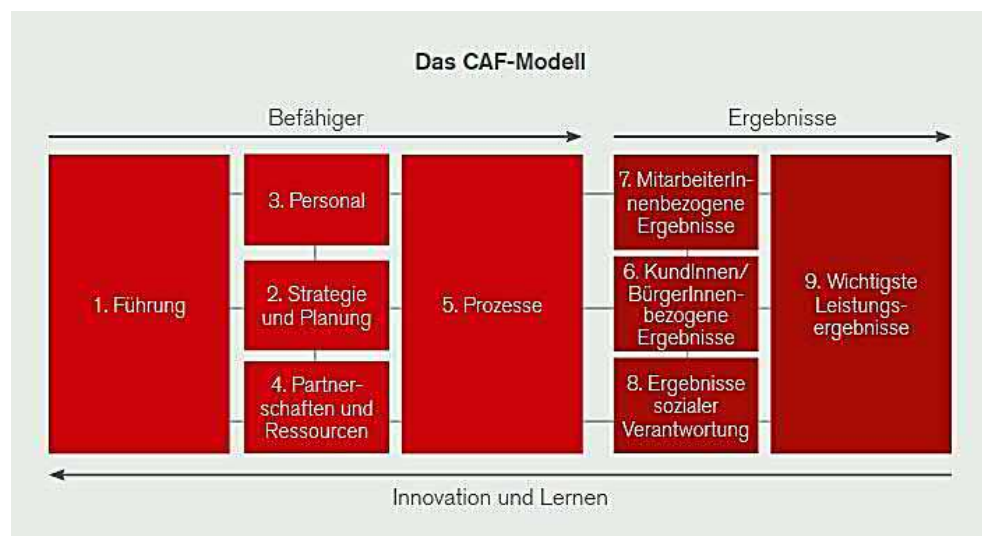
Das CAF-Modell

Befähiger

Ergebnisse

1. Führung

3. Personal

2. Strategie und Planung

4. Partnerschaften und Ressourcen

5. Prozesse

7. MitarbeiterInnenbezogene Ergebnisse

6. KundInnen/ BürgerInnenbezogene Ergebnisse

8. Ergebnisse sozialer Verantwortung

9. Wichtigste Leistungsergebnisse

Innovation und Lernen